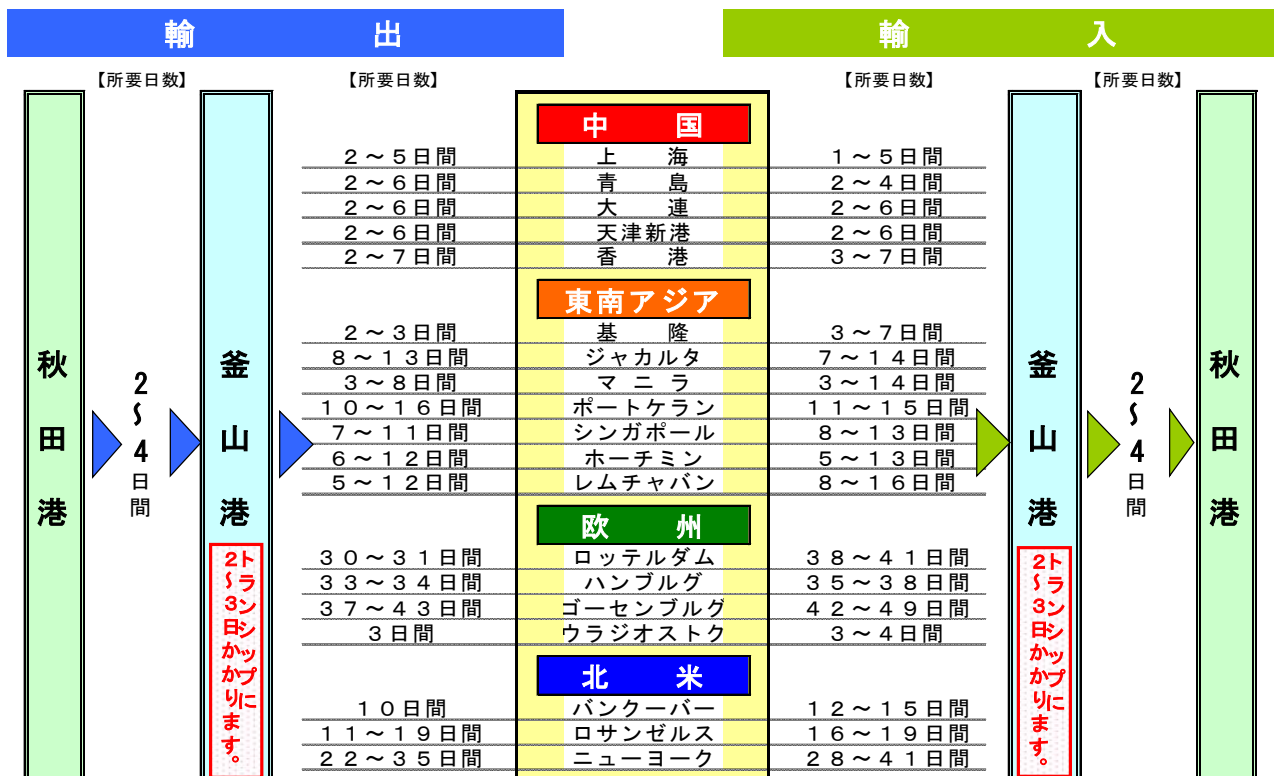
輸 出

輸 入

【所要日数】 【所要日数】 【所要日数】 【所要日数】

秋田港

2～4日間

釜山港

トランシップに2～3日かかります。

中 国

| 輸出 | 港 | 輸入 |
|---|---|---|
| ２～５日間 | 上　海 | １～５日間 |
| ２～６日間 | 青　島 | ２～４日間 |
| ２～６日間 | 大　連 | ２～６日間 |
| ２～６日間 | 天津新港 | ２～６日間 |
| ２～７日間 | 香　港 | ３～７日間 |

東南アジア

| 輸出 | 港 | 輸入 |
|---|---|---|
| ２～３日間 | 基　隆 | ３～７日間 |
| ８～１３日間 | ジャカルタ | ７～１４日間 |
| ３～８日間 | マ ニ ラ | ３～１４日間 |
| １０～１６日間 | ポートケラン | １１～１５日間 |
| ７～１１日間 | シンガポール | ８～１３日間 |
| ６～１２日間 | ホーチミン | ５～１３日間 |
| ５～１２日間 | レムチャバン | ８～１６日間 |

欧 州

| 輸出 | 港 | 輸入 |
|---|---|---|
| ３０～３１日間 | ロッテルダム | ３８～４１日間 |
| ３３～３４日間 | ハンブルグ | ３５～３８日間 |
| ３７～４３日間 | ゴーセンブルグ | ４２～４９日間 |
| ３日間 | ウラジオストク | ３～４日間 |

北 米

| 輸出 | 港 | 輸入 |
|---|---|---|
| １０日間 | バンクーバー | １２～１５日間 |
| １１～１９日間 | ロサンゼルス | １６～１９日間 |
| ２２～３５日間 | ニューヨーク | ２８～４１日間 |

釜山港

トランシップに2～3日かかります。

2～4日間

秋田港